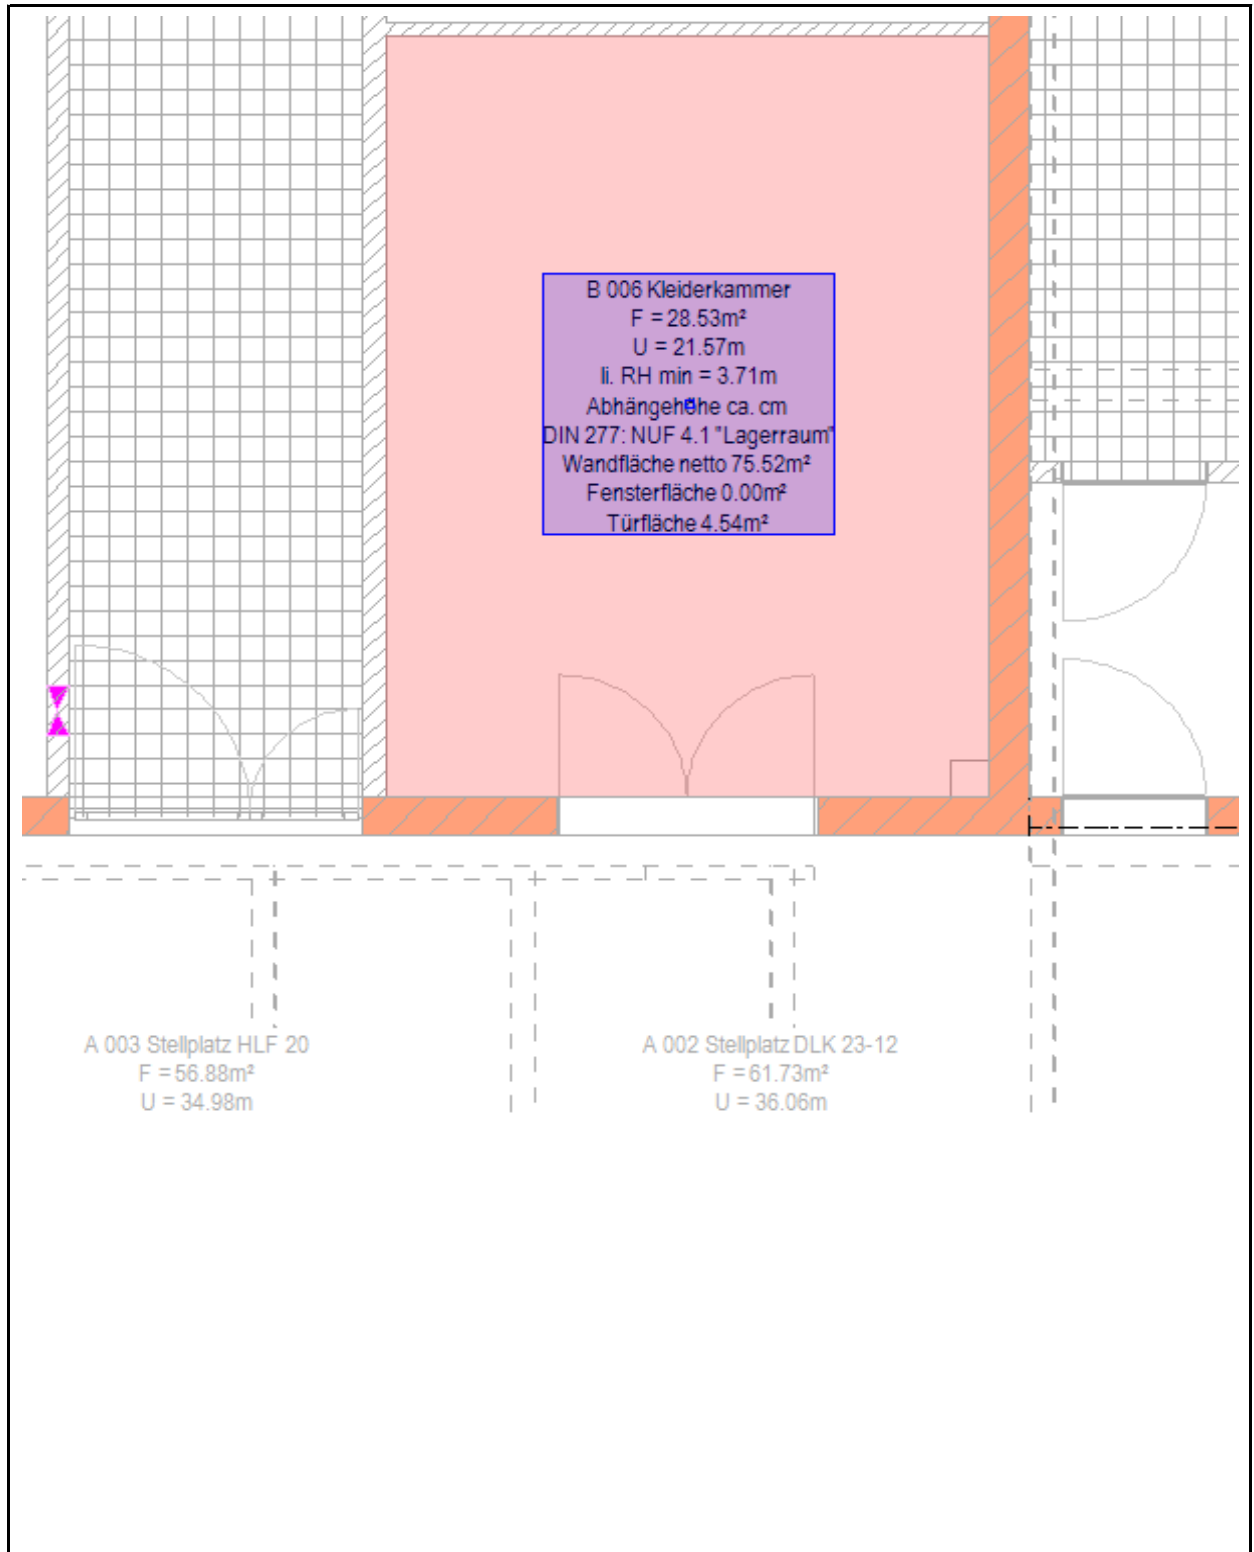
B 006 Kleiderkammer
F = 28.53m²
U = 21.57m
li. RH min = 3.71m
Abhängehöhe ca. cm
DIN 277: NUF 4.1 "Lagerraum"
Wandfläche netto 75.52m²
Fensterfläche 0.00m²
Türfläche 4.54m²

A 003 Stellplatz HLF 20
F = 56.88m²
U = 34.98m

A 002 Stellplatz DLK 23-12
F = 61.73m²
U = 36.06m